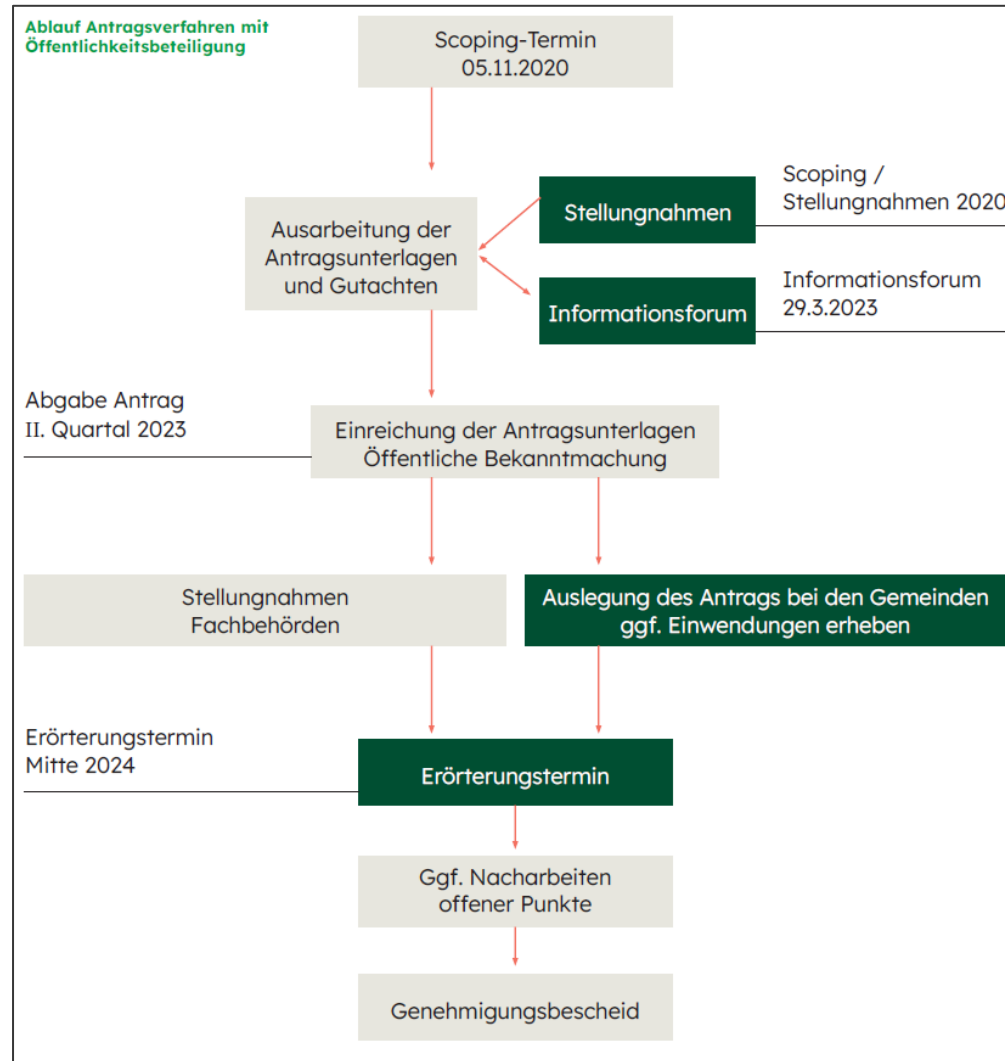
Ablauf Antragsverfahren mit Öffentlichkeitsbeteiligung

Scoping-Termin
05.11.2020

Ausarbeitung der Antragsunterlagen und Gutachten

Stellungnahmen

Scoping / Stellungnahmen 2020

Informationsforum

Informationsforum
29.3.2023

Abgabe Antrag
II. Quartal 2023

Einreichung der Antragsunterlagen
Öffentliche Bekanntmachung

Stellungnahmen
Fachbehörden

Auslegung des Antrags bei den Gemeinden
ggf. Einwendungen erheben

Erörterungstermin
Mitte 2024

Erörterungstermin

Ggf. Nacharbeiten offener Punkte

Genehmigungsbescheid